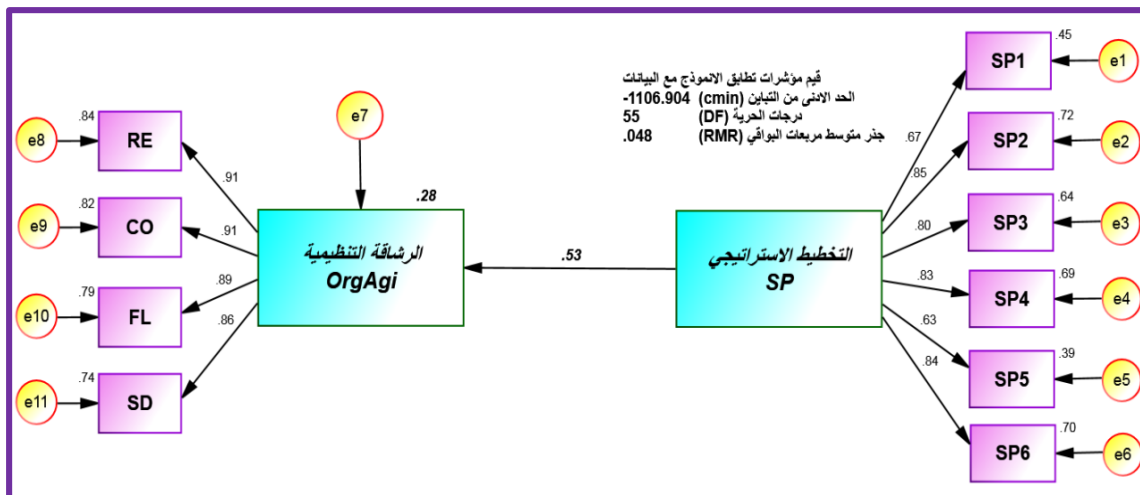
قيم مؤشرات تطابق الانموذج مع البيانات
الحد الادنى من التباين (cmin) 1106.904-
درجات الحرية (DF) 55
جذر متوسط مربعات البواقي (RMR) .048

.84
e8 RE
.82
e9 CO
.79
e10 FL
.74
e11 SD

.91
.91
.89
.86

e7
.28
الرشاقة التنظيمية
OrgAgi

.53

التخطيط الاستراتيجي
SP

.67
.85
.80
.83
.63
.84

.45
SP1 e1
.72
SP2 e2
.64
SP3 e3
.69
SP4 e4
.39
SP5 e5
.70
SP6 e6